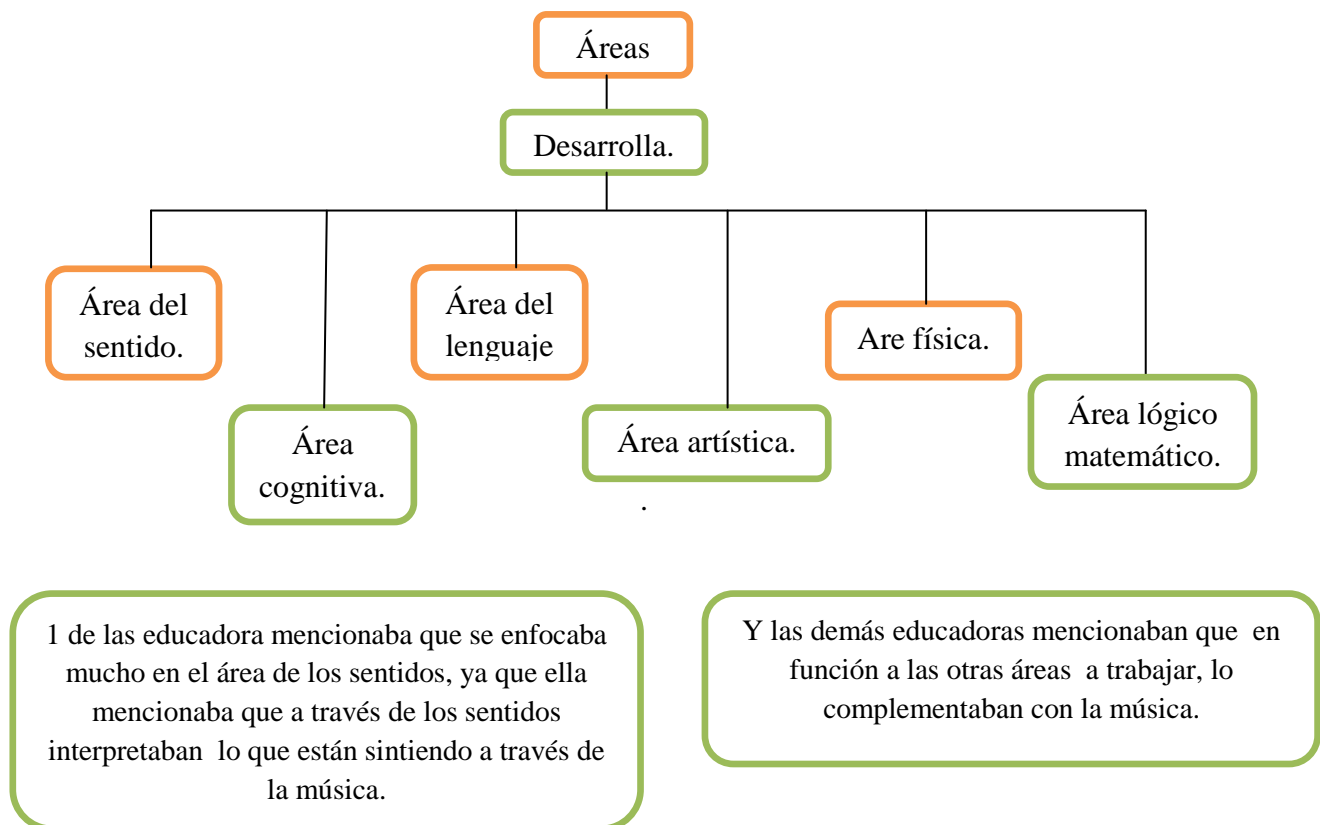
Áreas

Desarrolla.

Área del sentido.

Área cognitiva.

Área del lenguaje

Área artística.

.

Are física.

Área lógico matemático.

1 de las educadora mencionaba que se enfocaba mucho en el área de los sentidos, ya que ella mencionaba que a través de los sentidos interpretaban lo que están sintiendo a través de la música.

Y las demás educadoras mencionaban que en función a las otras áreas a trabajar, lo complementaban con la música.